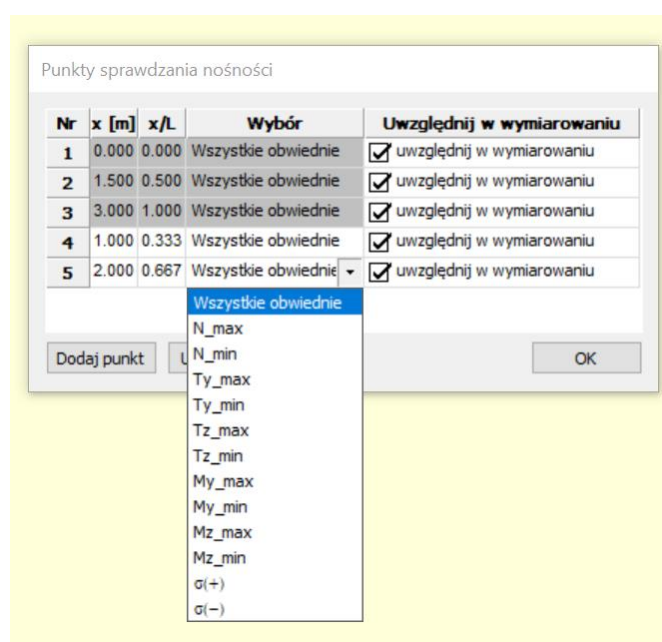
Punkty sprawdzania nośności

| Nr | x [m] | x/L | Wybór | Uwzględnij w wymiarowaniu |
|---|---|---|---|---|
| 1 | 0.000 | 0.000 | Wszystkie obwiednie | uwzględnij w wymiarowaniu |
| 2 | 1.500 | 0.500 | Wszystkie obwiednie | uwzględnij w wymiarowaniu |
| 3 | 3.000 | 1.000 | Wszystkie obwiednie | uwzględnij w wymiarowaniu |
| 4 | 1.000 | 0.333 | Wszystkie obwiednie | uwzględnij w wymiarowaniu |
| 5 | 2.000 | 0.667 | Wszystkie obwiednie | uwzględnij w wymiarowaniu |

Wszystkie obwiednie
N_max
N_min
Ty_max
Ty_min
Tz_max
Tz_min
My_max
My_min
Mz_max
Mz_min
σ(+)
σ(−)

Dodaj punkt
U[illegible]
OK